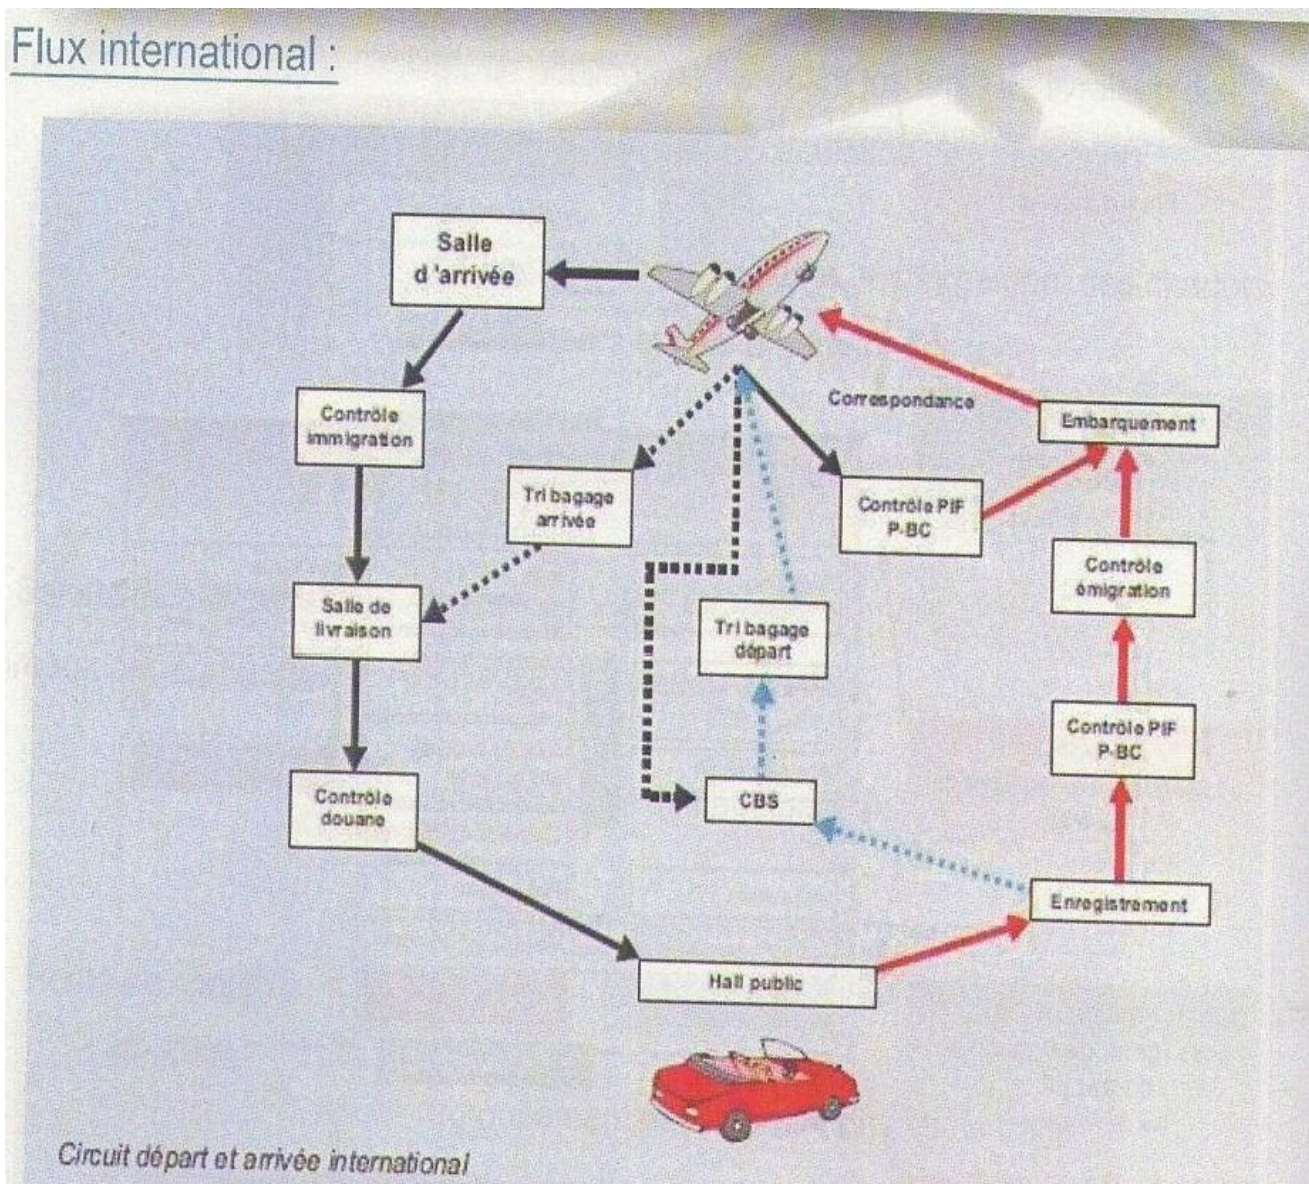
Flux international :

Salle d'arrivée

Contrôle immigration

Tri bagage arrivée

Salle de livraison

Contrôle douane

Correspondance

Embarquement

Contrôle PIF P-BC

Contrôle émigration

Tri bagage départ

Contrôle PIF P-BC

CBS

Enregistrement

Hall public

Circuit départ et arrivée international